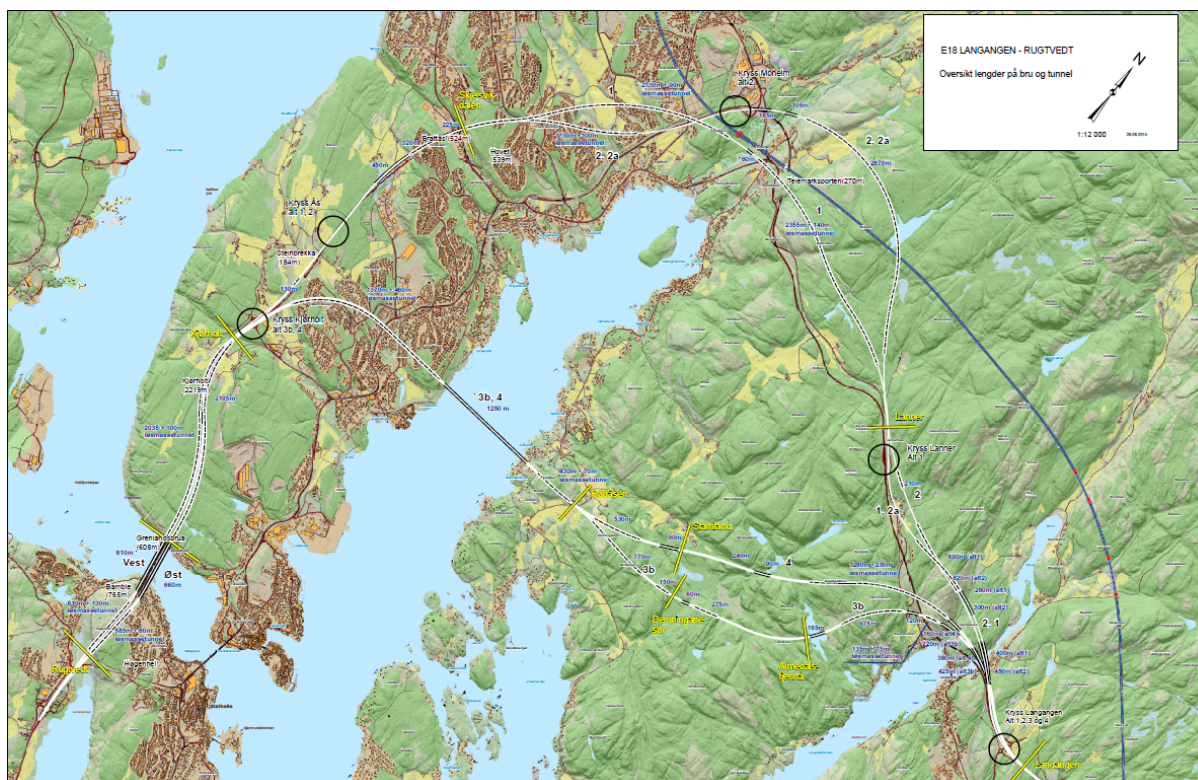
E18 LANGANGEN - RUGTVEDT

Oversikt lengder på bru og tunnel

N

1:12 000

Kryss Moheim alt 2

1

2, 2a

Skjelsvik-dalen

Brattåsi (524m)

Roveit 539m

2, 2a

Telemarksporten (270m)

2670m

1

2355m + 140m løsmassetunnel

Kryss Ås alt 1, 2

Steinbrekka (184m)

Kryss Kjørholt alt 3b, 4

Kjørholt

Kjørholt 2219m

2035 + 100m løsmassetunnel

3b, 4

1290 m

Lanner

Kryss Lanner Alt 1

2

1, 2a

Rødsen

Stamland

770m

3b

4

Dørdalsgate sør

3b

Almedals-fjellet

2, 1

Grenlandsbrua (608m)

Vest

Øst

Bamble (765m)

Rugtvedt

Kryss Langangen Alt 1,2,3 og 4

Langangen